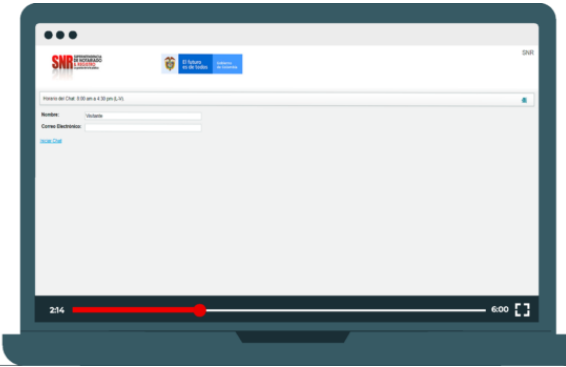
SNR SUPERINTENDENCIA DE NOTARIADO & REGISTRO

El futuro es de todos

Gobierno de Colombia

SNR

Horario del Chat: 8:00 am a 4:30 pm (L-V).

Nombre: Visitante

Correo Electrónico:

Iniciar Chat

2:14

6:00